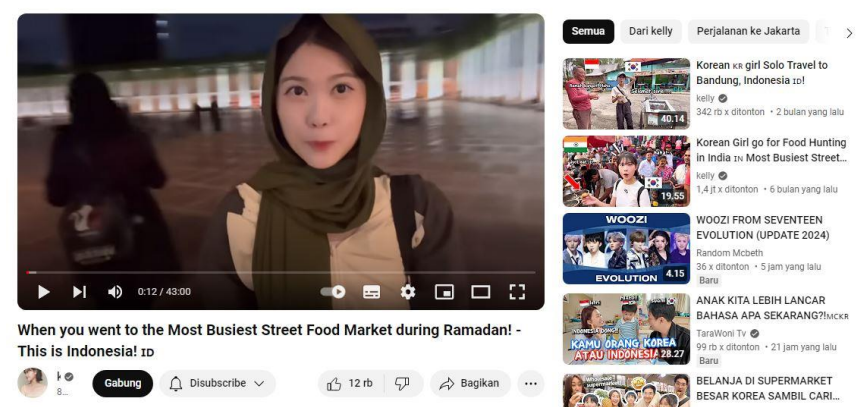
0:12 / 43:00

When you went to the Most Busiest Street Food Market during Ramadan! - This is Indonesia! ID

k
8...

Gabung

Disubscribe

12 rb

Bagikan

Semua
Dari kelly
Perjalanan ke Jakarta

Korean KR girl Solo Travel to Bandung, Indonesia ID!
kelly
342 rb x ditonton • 2 bulan yang lalu
40.14

Korean Girl go for Food Hunting in India IN Most Busiest Street...
kelly
1,4 jt x ditonton • 6 bulan yang lalu
19.55

WOOZI FROM SEVENTEEN EVOLUTION (UPDATE 2024)
Random Mcbeth
36 x ditonton • 5 jam yang lalu
Baru
WOOZI
EVOLUTION
4.15

ANAK KITA LEBIH LANCAR BAHASA APA SEKARANG?!MCKR
TaraWoni Tv
99 rb x ditonton • 21 jam yang lalu
Baru
KAMU ORANG KOREA ATAU INDONESIA
28.27

BELANJA DI SUPERMARKET BESAR KOREA SAMBIL CARI...